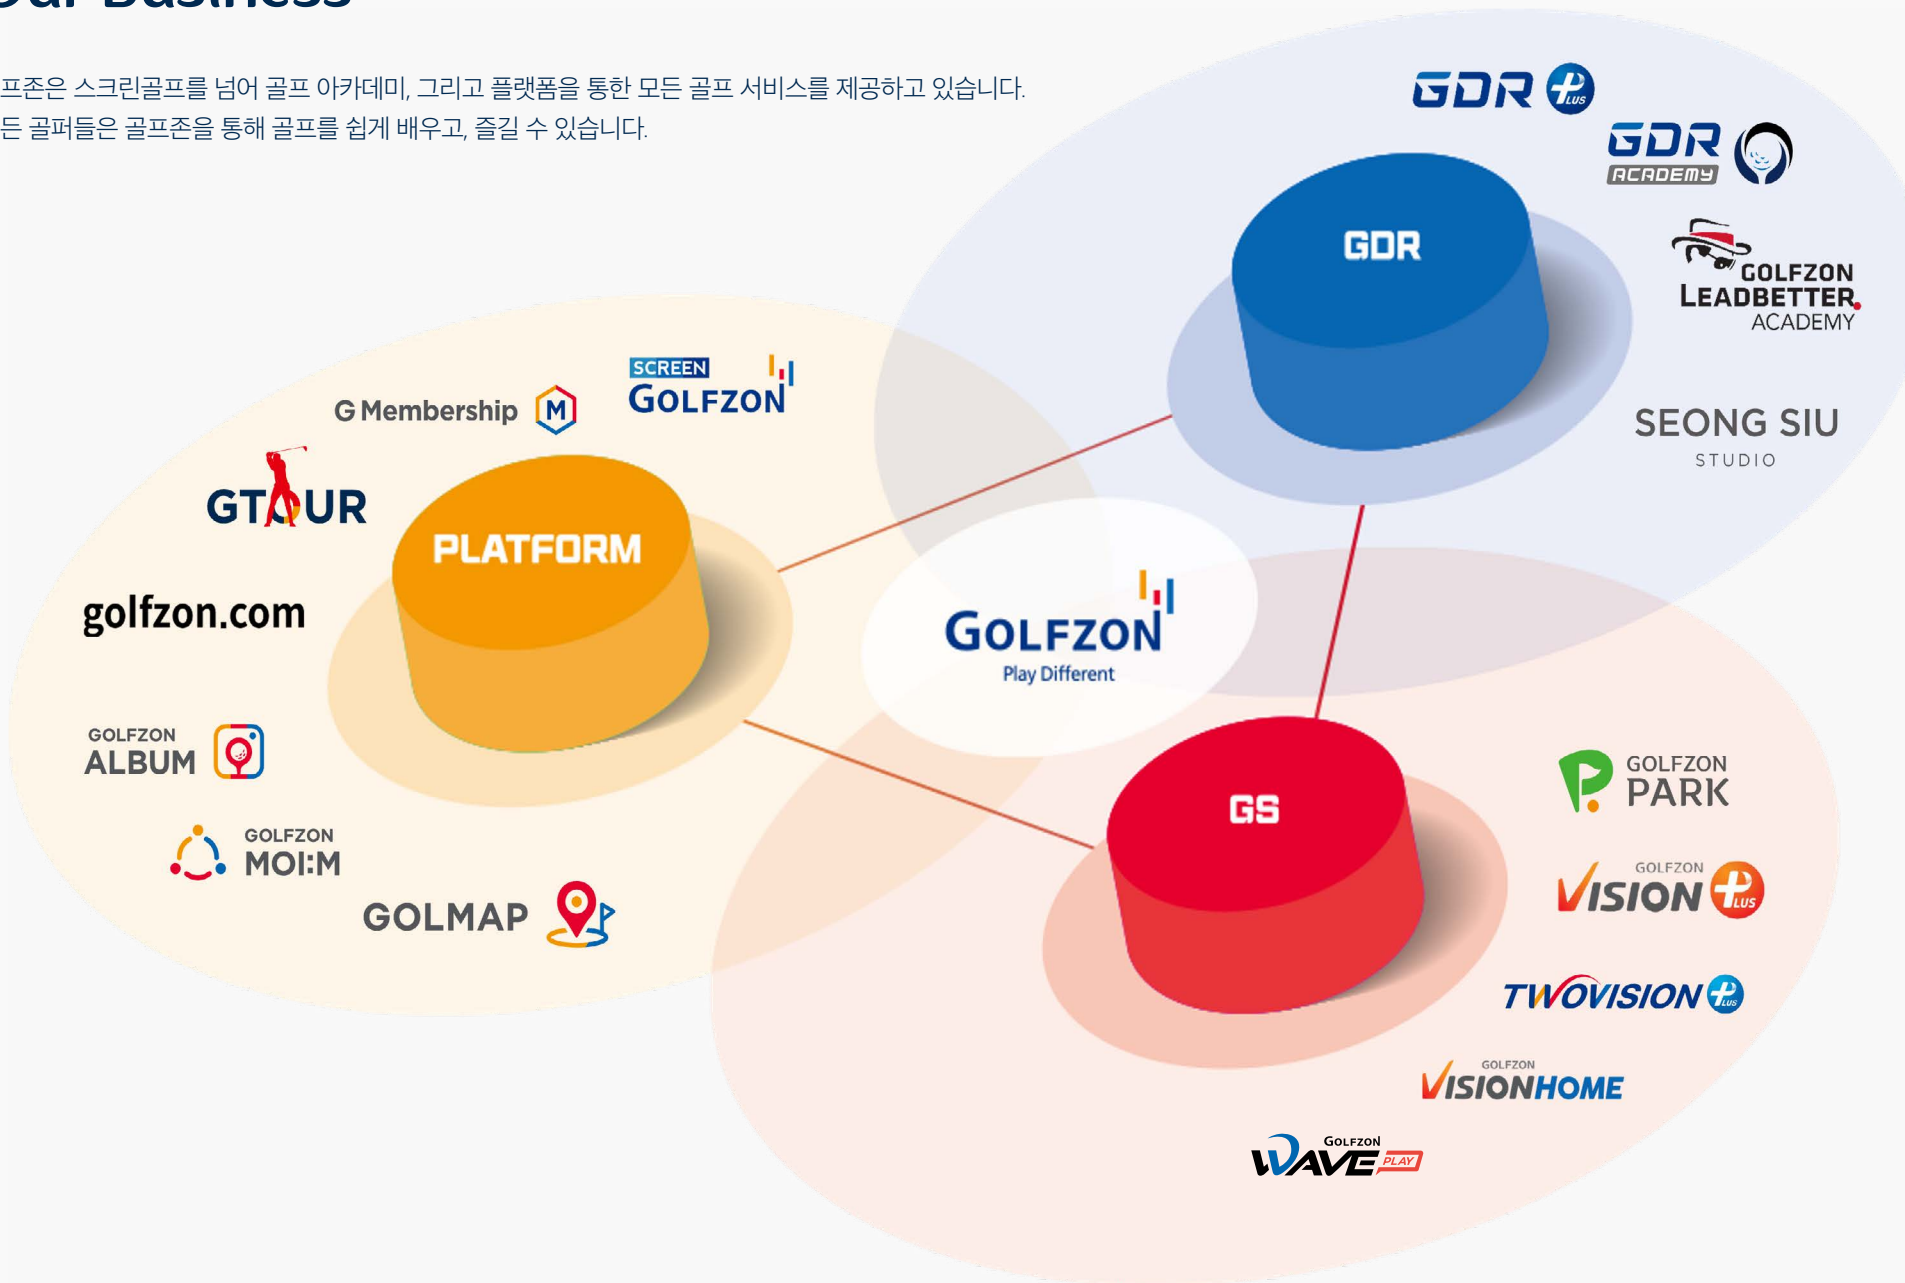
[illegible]ur Business

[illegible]프존은 스크린골프를 넘어 골프 아카데미, 그리고 플랫폼을 통한 모든 골프 서비스를 제공하고 있습니다.
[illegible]든 골퍼들은 골프존을 통해 골프를 쉽게 배우고, 즐길 수 있습니다.

GDR PLUS

GDR ACADEMY

GDR

GOLFZON LEADBETTER ACADEMY

SEONG SIU STUDIO

G Membership M

SCREEN GOLFZON

GTOUR

PLATFORM

golfzon.com

GOLFZON
Play Different

GOLFZON ALBUM

GOLFZON MOI:M

GOLMAP

GS

GOLFZON PARK

GOLFZON VISION PLUS

TWOVISION PLUS

GOLFZON VISIONHOME

GOLFZON WAVE PLAY